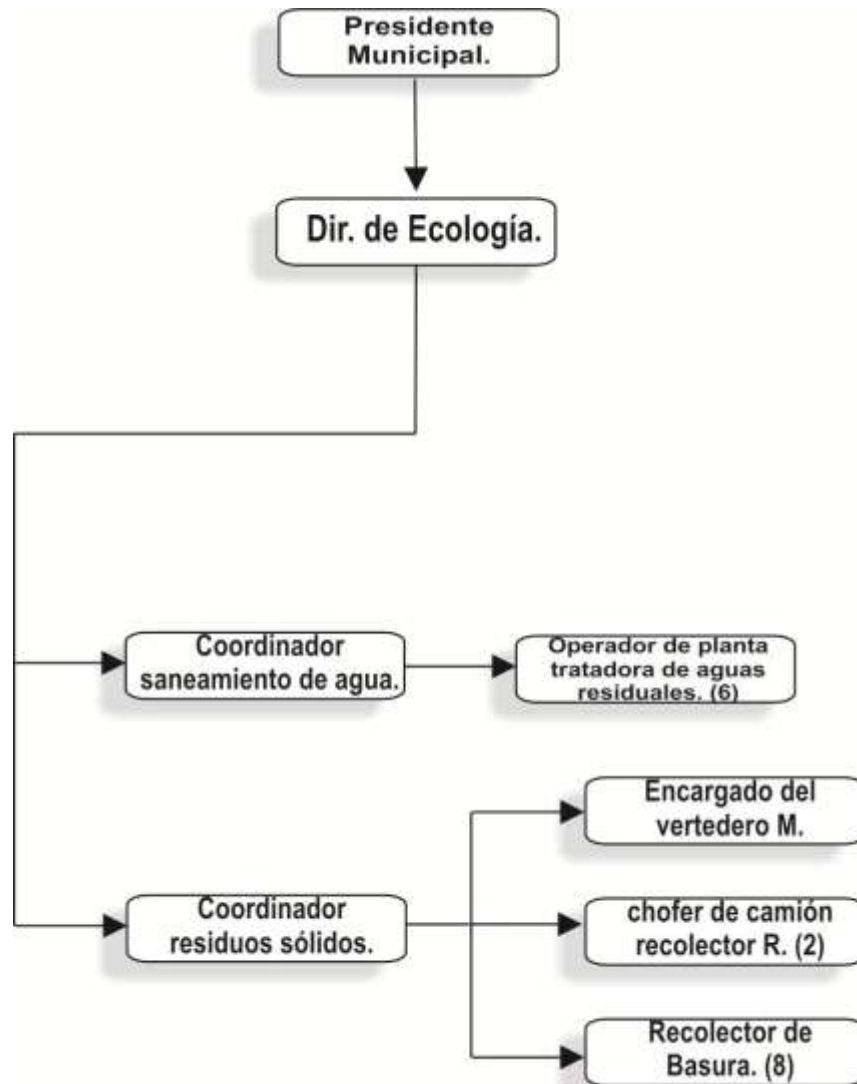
Presidente Municipal.

Dir. de Ecología.

Coordinador saneamiento de agua.

Operador de planta tratadora de aguas residuales. (6)

Encargado del vertedero M.

Coordinador residuos sólidos.

chofer de camión recolector R. (2)

Recolector de Basura. (8)